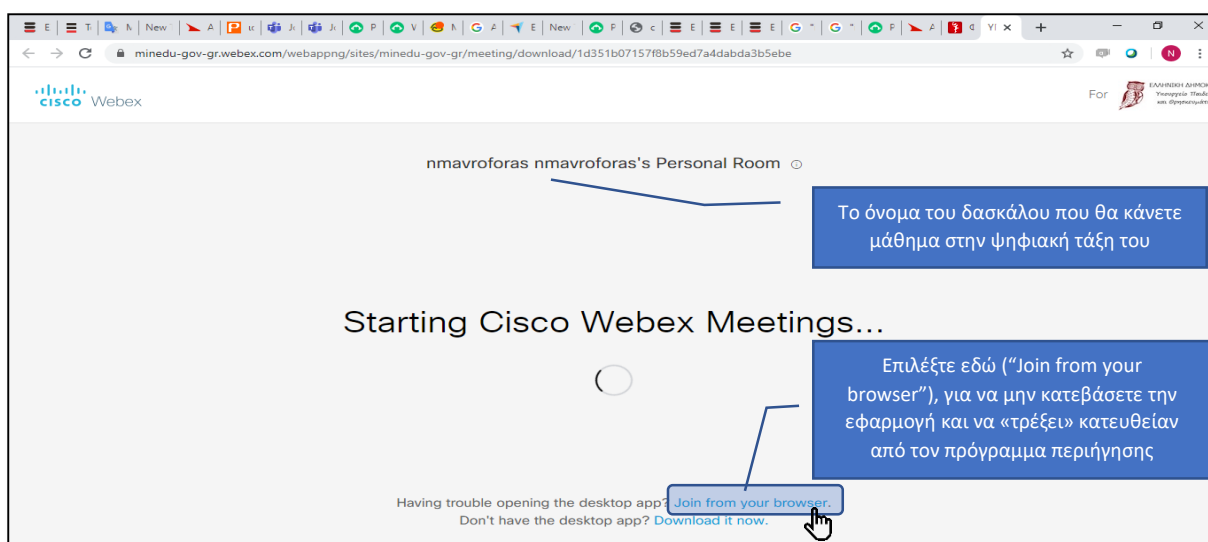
minedu-gov-gr.webex.com/webappng/sites/minedu-gov-gr/meeting/download/1d351b07157f8b59ed7a4dabda3b5ebe

cisco Webex

For ΕΛΛΗΝΙΚΗ ΔΗΜΟΚ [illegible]

nmavroforas nmavroforas's Personal Room

Το όνομα του δασκάλου που θα κάνετε μάθημα στην ψηφιακή τάξη του

Starting Cisco Webex Meetings...

Επιλέξτε εδώ (“Join from your browser”), για να μην κατεβάσετε την εφαρμογή και να «τρέξει» κατευθείαν από τον πρόγραμμα περιήγησης

Having trouble opening the desktop app? Join from your browser.
Don't have the desktop app? Download it now.